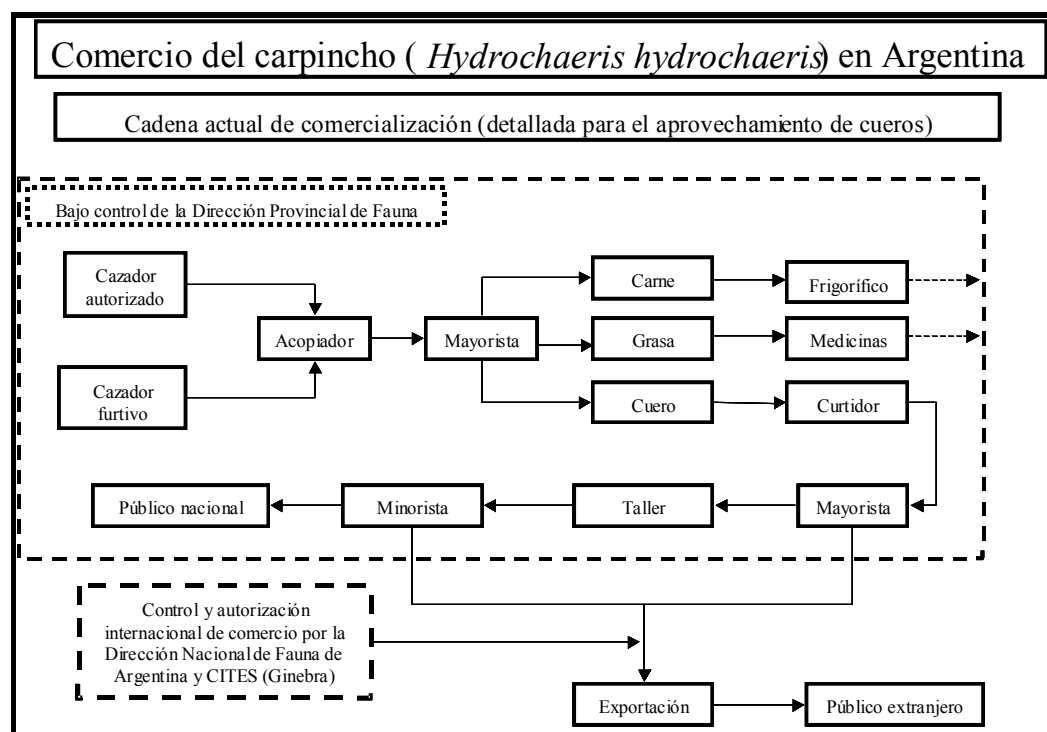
Comercio del carpincho ( *Hydrochaeris hydrochaeris*) en Argentina

Cadena actual de comercialización (detallada para el aprovechamiento de cueros)

Bajo control de la Dirección Provincial de Fauna

Cazador autorizado

Cazador furtivo

Acopiador

Mayorista

Carne

Grasa

Cuero

Frigorífico

Medicinas

Curtidor

Mayorista

Taller

Minorista

Público nacional

Control y autorización internacional de comercio por la Dirección Nacional de Fauna de Argentina y CITES (Ginebra)

Exportación

Público extranjero